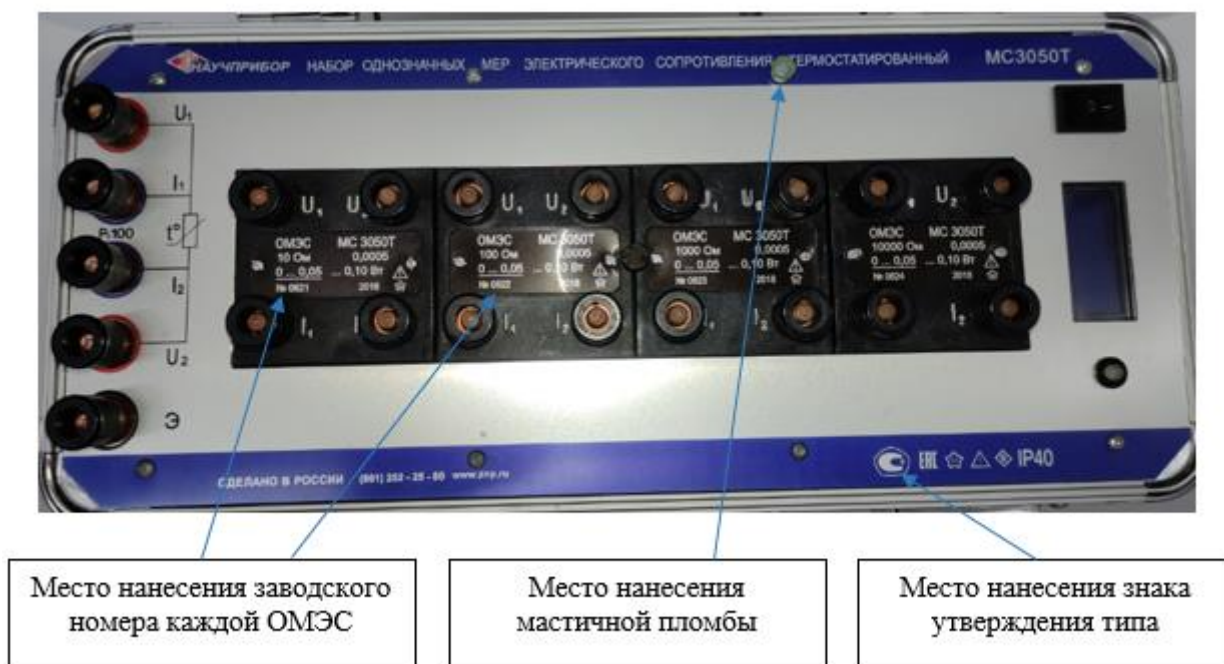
НАУЧПРИБОР НАБОР ОДНОЗНАЧНЫХ МЕР ЭЛЕКТРИЧЕСКОГО СОПРОТИВЛЕНИЯ ТЕРМОСТАТИРОВАННЫЙ MC3050T

U₁
I₁
t°
Pt100
I₂
U₂
Э

U₁ U₂
ОМЭС MC 3050T
10 Ом 0,0005
0 ... 0,05 ... 0,10 Вт
№ 0621 2018
I₁ I₂

U₁ U₂
ОМЭС MC 3050T
100 Ом 0,0005
0 ... 0,05 ... 0,10 Вт
№ 0622 2018
I₁ I₂

U₁ U₂
ОМЭС MC 3050T
1000 Ом 0,0005
0 ... 0,05 ... 0,10 Вт
№ 0623 2018
I₁ I₂

U₁ U₂
ОМЭС MC 3050T
10000 Ом 0,0005
0 ... 0,05 ... 0,10 Вт
№ 0624 2018
I₁ I₂

СДЕЛАНО В РОССИИ (861) 252 - 25 - 60 www.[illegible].ru

EAC IP40

Место нанесения заводского номера каждой ОМЭС

Место нанесения мастичной пломбы

Место нанесения знака утверждения типа